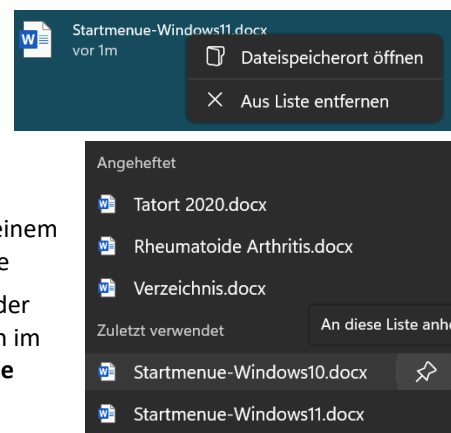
Startmenue-Windows11.docx
vor 1m

Dateispeicherort öffnen

Aus Liste entfernen

Angeheftet

Tatort 2020.docx

Rheumatoide Arthritis.docx

Verzeichnis.docx

Zuletzt verwendet

An diese Liste anhe

Startmenue-Windows10.docx

Startmenue-Windows11.docx

einem
e
der
h im
e